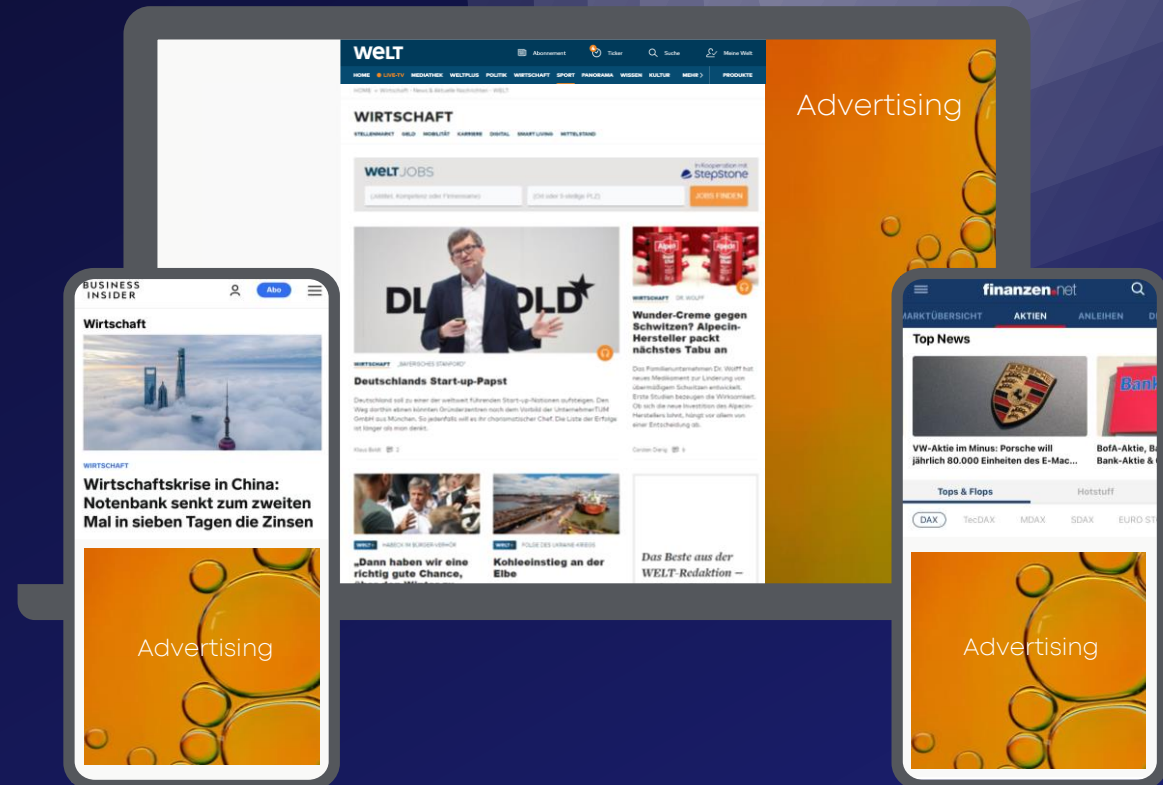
WELT

Abonnement Ticker Suche Meine Welt

HOME LIVE-TV MEDIATHEK WELTPLUS POLITIK WIRTSCHAFT SPORT PANORAMA WISSEN KULTUR MEHR PRODUKTE

HOME » Wirtschaft - News & Aktuelle Nachrichten - WELT

WIRTSCHAFT

STELLENMARKT GELD MOBILITÄT KARRIERE DIGITAL SMART LIVING MITTELSTAND

WELT JOBS In Kooperation mit StepStone

JOBS FINDEN

WIRTSCHAFT „BAYERISCHES STANFORD"

Deutschlands Start-up-Papst

WIRTSCHAFT DR. WOLFF

Wunder-Creme gegen Schwitzen? Alpecin-Hersteller packt nächstes Tabu an

„Dann haben wir eine richtig gute Chance,

Kohleeinstieg an der Elbe

Das Beste aus der WELT-Redaktion –

Advertising

BUSINESS INSIDER

Abo

Wirtschaft

WIRTSCHAFT

Wirtschaftskrise in China: Notenbank senkt zum zweiten Mal in sieben Tagen die Zinsen

Advertising

finanzen.net

MARKTÜBERSICHT AKTIEN ANLEIHEN

Top News

VW-Aktie im Minus: Porsche will jährlich 80.000 Einheiten des E-Mac...

BofA-Aktie, Bank-Aktie &

Tops & Flops Hotstuff

DAX TecDAX MDAX SDAX EURO ST

Advertising